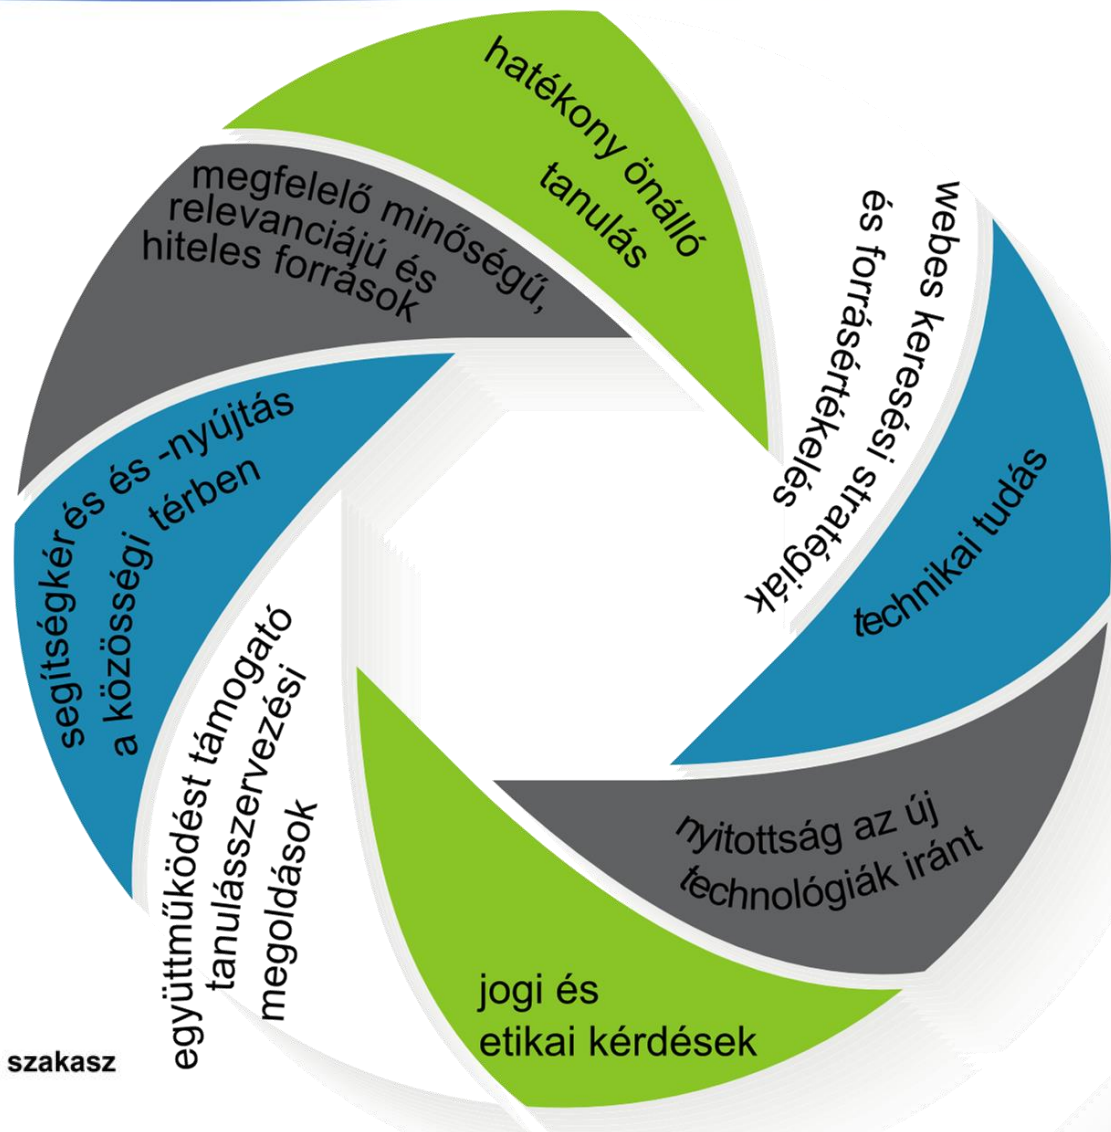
hatékony önálló tanulás

webes keresési stratégiák és forrásértékelés

technikai tudás

nyitottság az új technológiák iránt

jogi és etikai kérdések

együttműködést támogató tanulásszervezési megoldások

segítségkérés és -nyújtás a közösségi térben

megfelelő minőségű, relevanciájú és hiteles források

szakasz